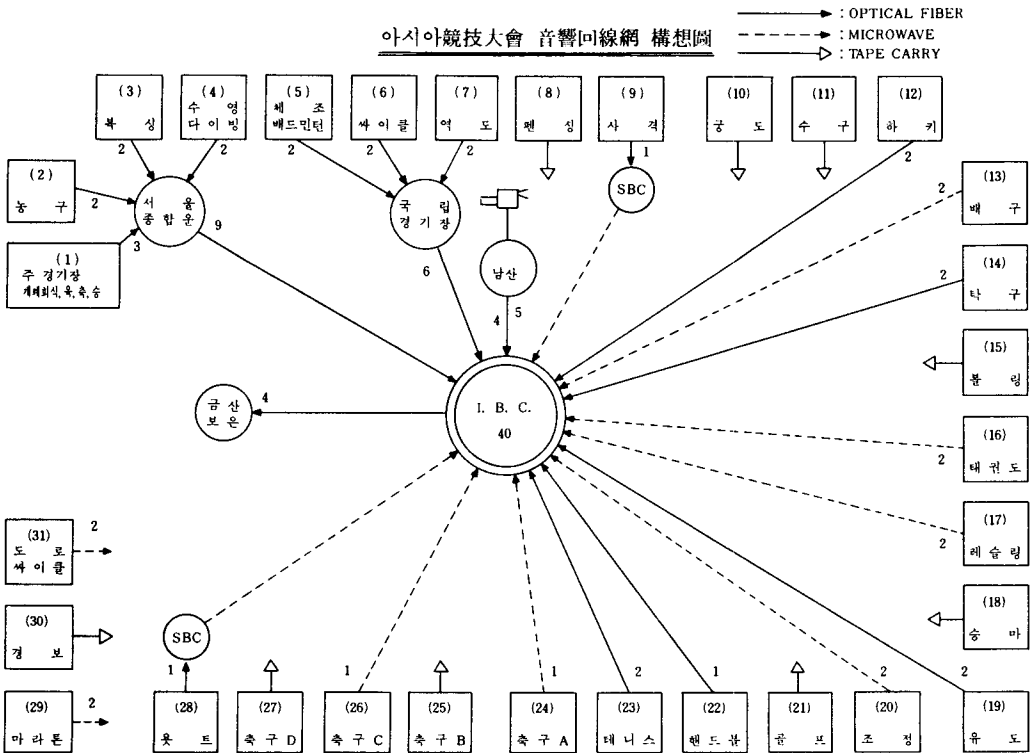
아시아競技大會 音響回線網 構想圖

: OPTICAL FIBER
: MICROWAVE
: TAPE CARRY

(3) 복 싱
2

(4) 수 영 다 이 빙
2

(5) 체 조 배드민턴
2

(6) 싸 이 클
2

(7) 역 도
2

(8) 펜 싱

(9) 사 격
1

(10) 궁 도

(11) 수 구

(12) 하 키
2

(2) 농 구
2

서 울 종 합 운
9

(1) 주 경기장 개폐회식, 육, 축, 승
3

국 립 경 기 장
6

SBC

남산
4 5

(13) 배 구
2

(14) 탁 구
2

(15) 볼 링

I. B. C.
40

금 산 보 은
4

(16) 태 권 도
2

(17) 레 슬 링
2

(18) 승 마

(31) 도 로 싸 이 클
2

(30) 경 보

SBC
1

(29) 마 라 톤
2

(28) 욧 트

(27) 축 구 D

(26) 축 구 C
1

(25) 축 구 B

(24) 축 구 A
1

(23) 테 니 스
2

(22) 핸 드 볼
1

(21) 골 프

(20) 조 정
2

(19) 유 도
2